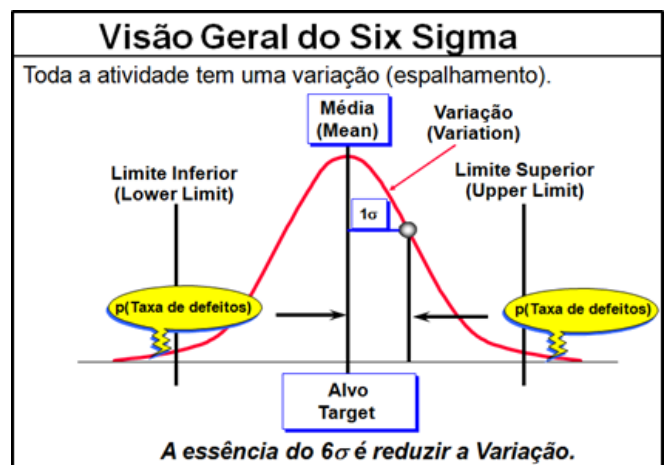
Visão Geral do Six Sigma

Toda a atividade tem uma variação (espalhamento).

Média
(Mean)

Variação
(Variation)

Limite Inferior
(Lower Limit)

Limite Superior
(Upper Limit)

1σ

p(Taxa de defeitos)

p(Taxa de defeitos)

Alvo
Target

A essência do 6$\sigma$ é reduzir a Variação.